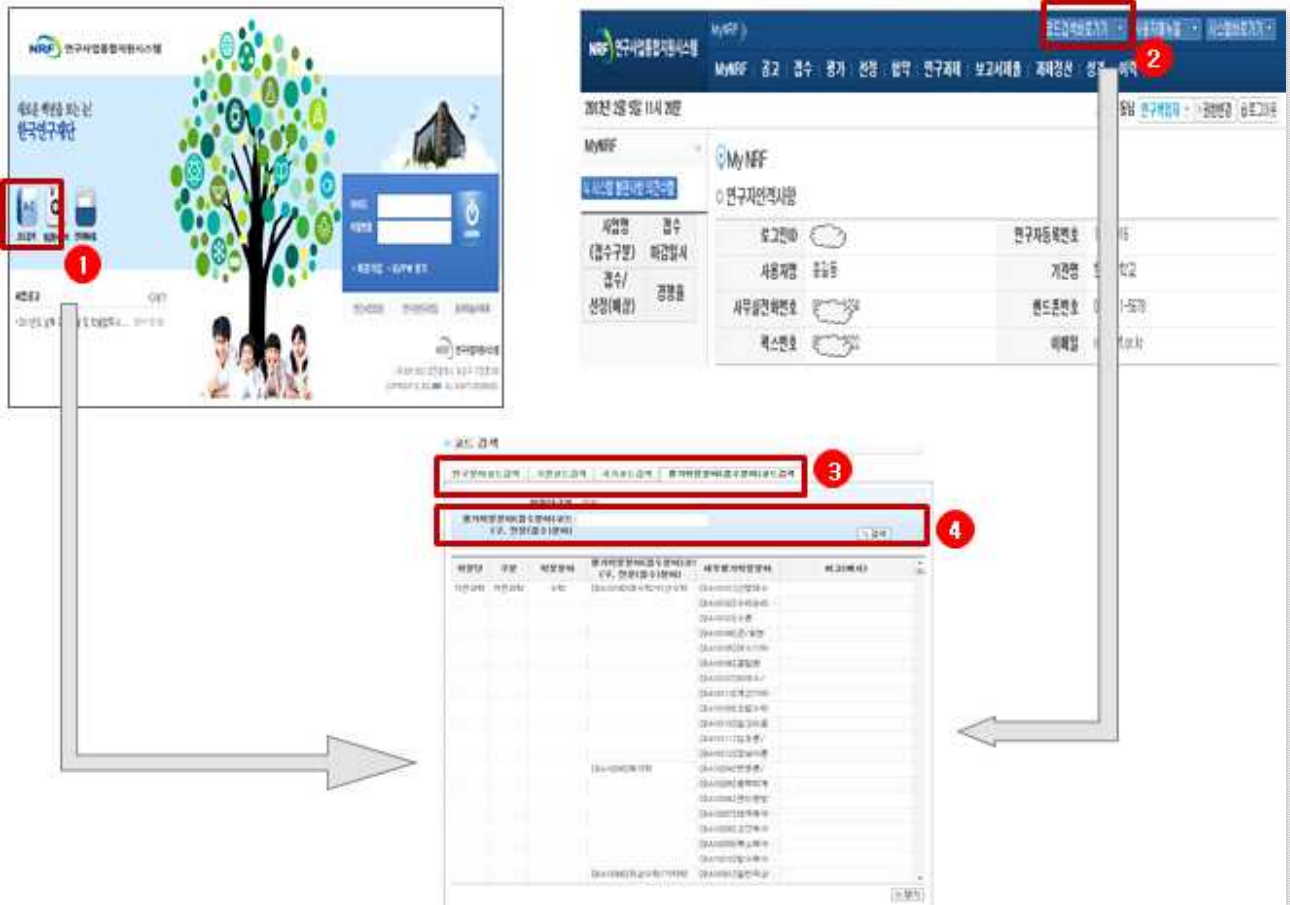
NRF 연구사업통합지원시스템

새로운 백년을 여는 길!
한국연구재단

1

NRF 연구사업통합지원시스템

MyNRF
MyNRF | 공고 | 접수 | 평가 | 선정 | 협약 | 연구과제 | 보고서제출 | 과제정산 | 성과 | 
2

MyNRF

○ My NRF
○ 연구자인적사항

| 사업명 (접수구분) | 접수 마감일시 |
|---|---|
| 접수/선정(배정) | 경쟁률 |

| 로그인ID | | 연구자등록번호 | |
|---|---|---|---|
| 사용자명 | 홍길동 | 기관명 | |
| 사무실전화번호 | | 핸드폰번호 | |
| 팩스번호 | | 이메일 | |

코드 검색
3
4
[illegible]